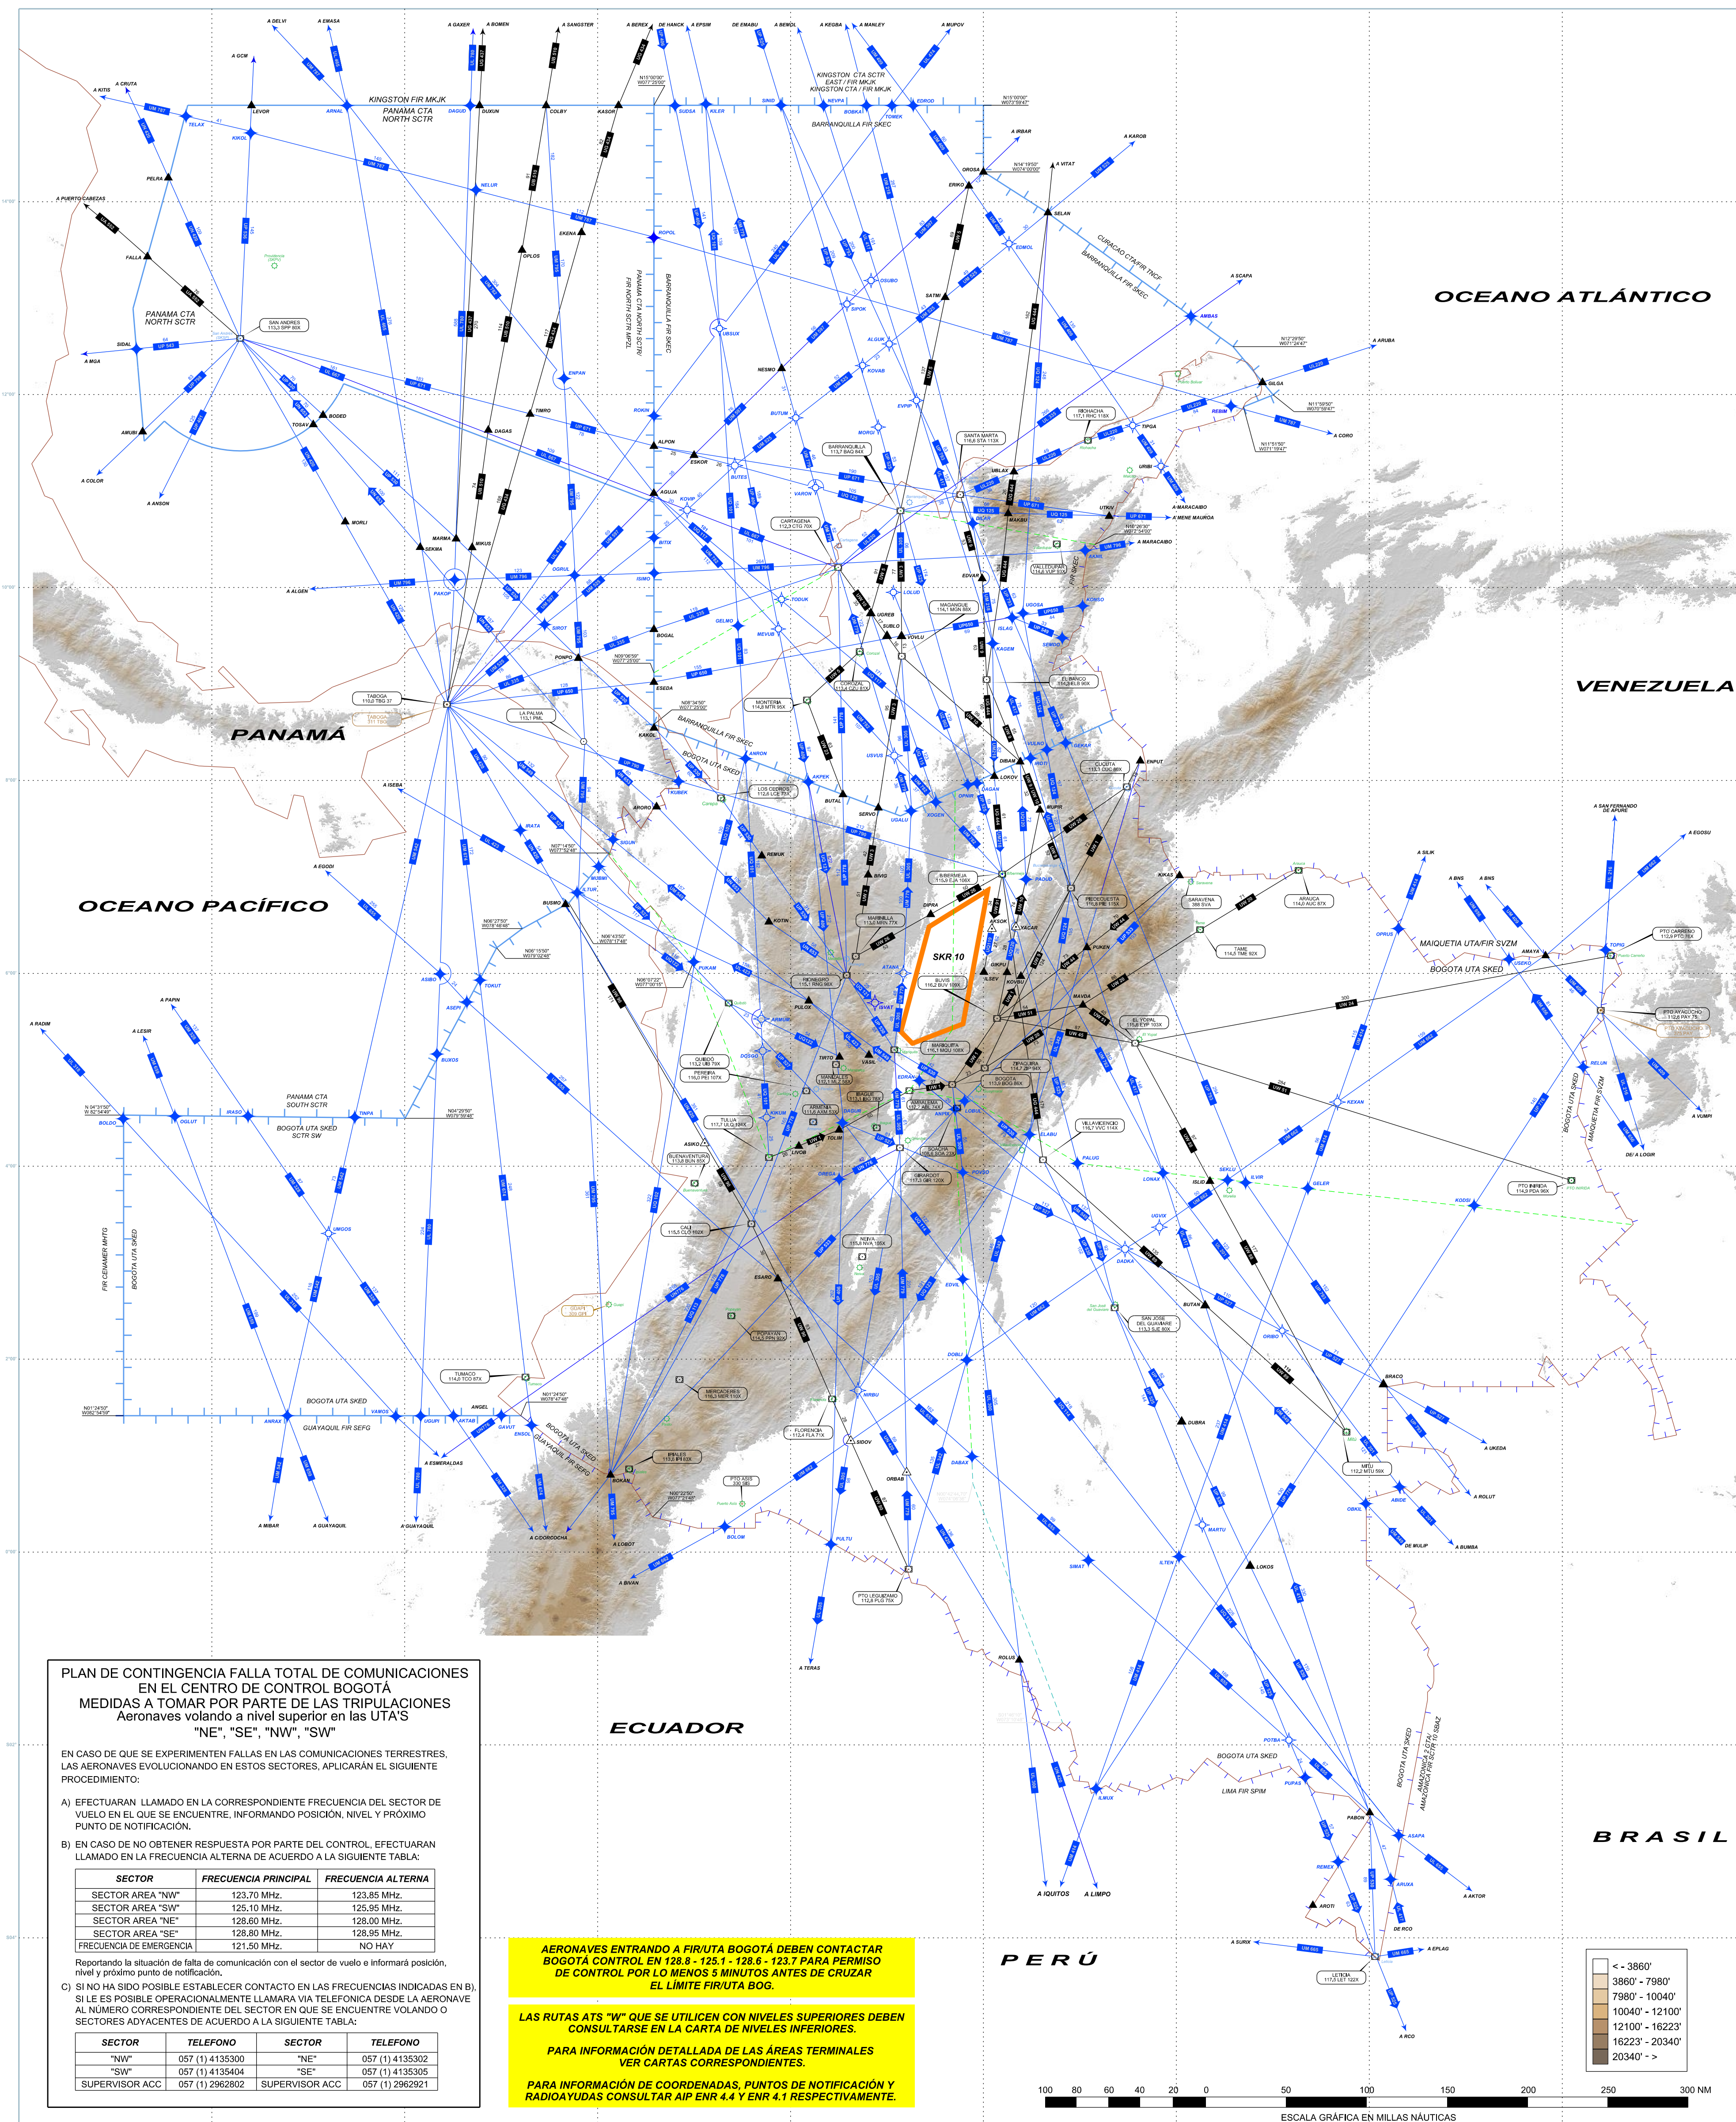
OCEANO ATLÁNTICO

VENEZUELA

PANAMÁ

OCEANO PACÍFICO

ECUADOR

PERÚ

BRASIL

KINGSTON FIR MKJK
PANAMA CTA NORTH SCTR

KINGSTON CTA SCTR EAST / FIR MKJK
KINGSTON CTA / FIR MKJK
BARRANQUILLA FIR SKEC

CURACAO CTA/FIR TNCF
BARRANQUILLA FIR SKEC

PANAMA CTA NORTH SCTR

BARRANQUILLA FIR SKEC
BOGOTA UTA SKED

SKR 10

MAIQUETIA UTA/FIR SVZM
BOGOTA UTA SKED

PANAMA CTA SOUTH SCTR
BOGOTA UTA SKED SCTR SW

FIR CENAMER MHTG
BOGOTA UTA SKED

BOGOTA UTA SKED
GUAYAQUIL FIR SEFG

BOGOTA UTA SKED
GUAYAQUIL FIR SEFG

BOGOTA UTA SKED
LIMA FIR SPIM

PLAN DE CONTINGENCIA FALLA TOTAL DE COMUNICACIONES EN EL CENTRO DE CONTROL BOGOTÁ
MEDIDAS A TOMAR POR PARTE DE LAS TRIPULACIONES
Aeronaves volando a nivel superior en las UTA'S
"NE", "SE", "NW", "SW"

EN CASO DE QUE SE EXPERIMENTEN FALLAS EN LAS COMUNICACIONES TERRESTRES, LAS AERONAVES EVOLUCIONANDO EN ESTOS SECTORES, APLICARÁN EL SIGUIENTE PROCEDIMIENTO:

A) EFECTUARAN LLAMADO EN LA CORRESPONDIENTE FRECUENCIA DEL SECTOR DE VUELO EN EL QUE SE ENCUENTRE, INFORMANDO POSICIÓN, NIVEL Y PRÓXIMO PUNTO DE NOTIFICACIÓN.

B) EN CASO DE NO OBTENER RESPUESTA POR PARTE DEL CONTROL, EFECTUARAN LLAMADO EN LA FRECUENCIA ALTERNA DE ACUERDO A LA SIGUIENTE TABLA:

| SECTOR | FRECUENCIA PRINCIPAL | FRECUENCIA ALTERNA |
|---|---|---|
| SECTOR AREA "NW" | 123.70 MHz. | 123.85 MHz. |
| SECTOR AREA "SW" | 125.10 MHz. | 125.95 MHz. |
| SECTOR AREA "NE" | 128.60 MHz. | 128.00 MHz. |
| SECTOR AREA "SE" | 128.80 MHz. | 128.95 MHz. |
| FRECUENCIA DE EMERGENCIA | 121.50 MHz. | NO HAY |

Reportando la situación de falta de comunicación con el sector de vuelo e informará posición, nivel y próximo punto de notificación.

C) SI NO HA SIDO POSIBLE ESTABLECER CONTACTO EN LAS FRECUENCIAS INDICADAS EN B), SI LE ES POSIBLE OPERACIONALMENTE LLAMARA VIA TELEFONICA DESDE LA AERONAVE AL NÚMERO CORRESPONDIENTE DEL SECTOR EN QUE SE ENCUENTRE VOLANDO O SECTORES ADYACENTES DE ACUERDO A LA SIGUIENTE TABLA:

| SECTOR | TELEFONO | SECTOR | TELEFONO |
|---|---|---|---|
| "NW" | 057 (1) 4135300 | "NE" | 057 (1) 4135302 |
| "SW" | 057 (1) 4135404 | "SE" | 057 (1) 4135305 |
| SUPERVISOR ACC | 057 (1) 2962802 | SUPERVISOR ACC | 057 (1) 2962921 |

AERONAVES ENTRANDO A FIR/UTA BOGOTÁ DEBEN CONTACTAR BOGOTÁ CONTROL EN 128.8 - 125.1 - 128.6 - 123.7 PARA PERMISO DE CONTROL POR LO MENOS 5 MINUTOS ANTES DE CRUZAR EL LÍMITE FIR/UTA BOG.

LAS RUTAS ATS "W" QUE SE UTILICEN CON NIVELES SUPERIORES DEBEN CONSULTARSE EN LA CARTA DE NIVELES INFERIORES.

PARA INFORMACIÓN DETALLADA DE LAS ÁREAS TERMINALES VER CARTAS CORRESPONDIENTES.

PARA INFORMACIÓN DE COORDENADAS, PUNTOS DE NOTIFICACIÓN Y RADIOAYUDAS CONSULTAR AIP ENR 4.4 Y ENR 4.1 RESPECTIVAMENTE.

< - 3860'
3860' - 7980'
7980' - 10040'
10040' - 12100'
12100' - 16223'
16223' - 20340'
20340' - >

100 80 60 40 20 0 50 100 150 200 250 300 NM
ESCALA GRÁFICA EN MILLAS NÁUTICAS